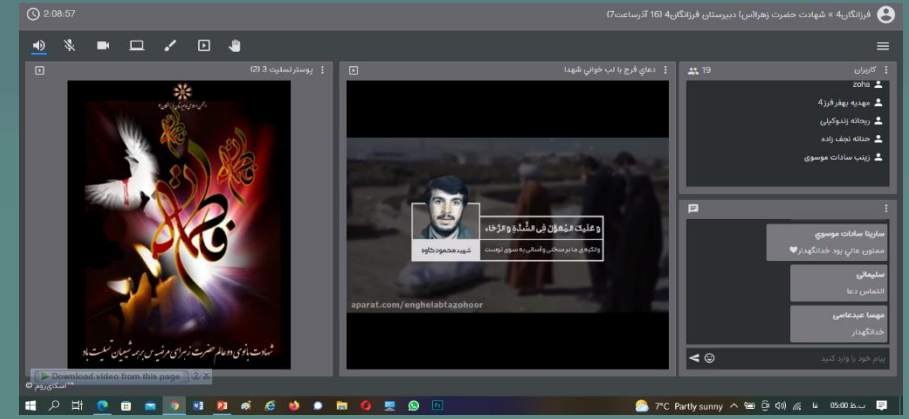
2:08:57

فرزانگان4 » شهادت حضرت زهرا(س) دبیرستان فرزانگان4 (16 آذرساعت7)

پوستر تسلیت 3 (2)

دعای فرج با لب خوانی شهدا

کاربران 19

zoha

مهدیه بهفر فرز4

ریحانه زندوکیلی

حنانه نجف زاده

زینب سادات موسوی

و علیک الْمُعَوَّلُ فِی الشِّدَّةِ وَ الرَّخاءِ

و تکیه ی ما در سختی و آسانی به سوی توست

شهید محمود کاوه

aparat.com/enghelabtazohoor

شهادت بانوی دو عالم حضرت زهرای مرضیه بر همه شیعیان تسلیت باد

سارینا سادات موسوی

ممنون عالی بود خداتگهدار♥

سلیمانی

التماس دعا

مهسا عبدخاصی

خداتگهدار

پیام خود را وارد کنید

Download video from this page

اسکای‌روم

7°C Partly sunny

05:00 ب.ظ